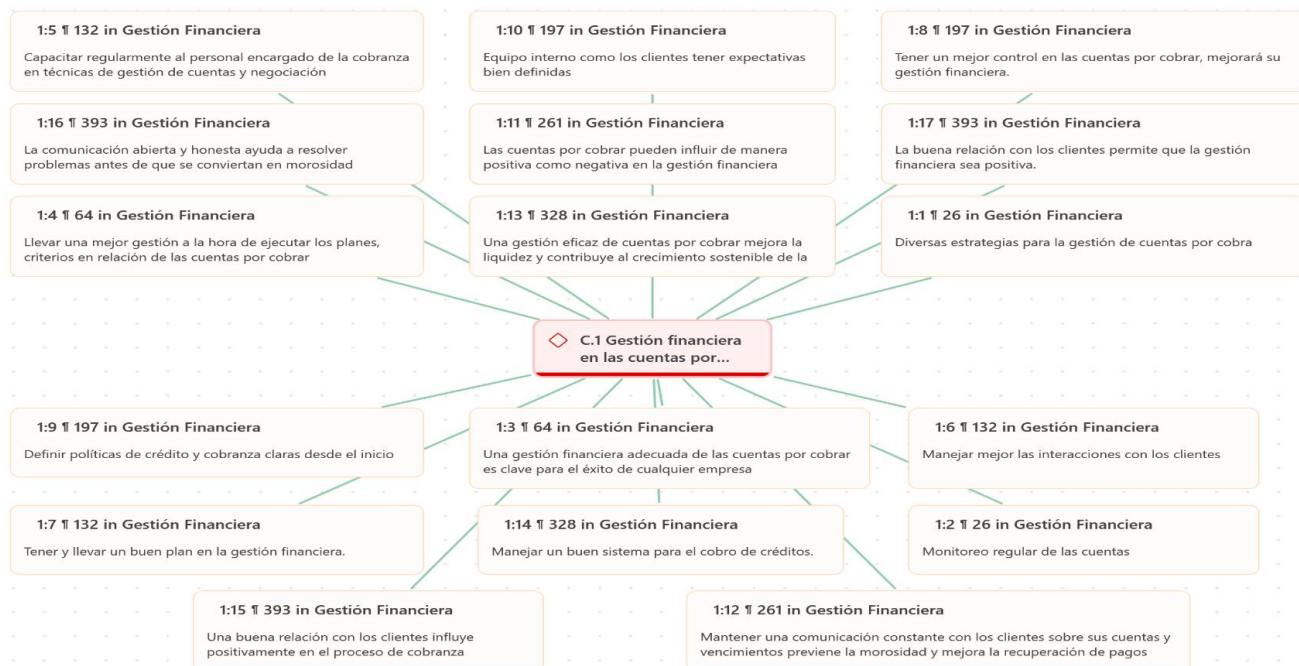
1:5 ¶ 132 in Gestión Financiera
Capacitar regularmente al personal encargado de la cobranza en técnicas de gestión de cuentas y negociación

1:10 ¶ 197 in Gestión Financiera
Equipo interno como los clientes tener expectativas bien definidas

1:8 ¶ 197 in Gestión Financiera
Tener un mejor control en las cuentas por cobrar, mejorará su gestión financiera.

1:16 ¶ 393 in Gestión Financiera
La comunicación abierta y honesta ayuda a resolver problemas antes de que se conviertan en morosidad

1:11 ¶ 261 in Gestión Financiera
Las cuentas por cobrar pueden influir de manera positiva como negativa en la gestión financiera

1:17 ¶ 393 in Gestión Financiera
La buena relación con los clientes permite que la gestión financiera sea positiva.

1:4 ¶ 64 in Gestión Financiera
Llevar una mejor gestión a la hora de ejecutar los planes, criterios en relación de las cuentas por cobrar

1:13 ¶ 328 in Gestión Financiera
Una gestión eficaz de cuentas por cobrar mejora la liquidez y contribuye al crecimiento sostenible de la

1:1 ¶ 26 in Gestión Financiera
Diversas estrategias para la gestión de cuentas por cobra

C.1 Gestión financiera en las cuentas por...

1:9 ¶ 197 in Gestión Financiera
Definir políticas de crédito y cobranza claras desde el inicio

1:3 ¶ 64 in Gestión Financiera
Una gestión financiera adecuada de las cuentas por cobrar es clave para el éxito de cualquier empresa

1:6 ¶ 132 in Gestión Financiera
Manejar mejor las interacciones con los clientes

1:7 ¶ 132 in Gestión Financiera
Tener y llevar un buen plan en la gestión financiera.

1:14 ¶ 328 in Gestión Financiera
Manejar un buen sistema para el cobro de créditos.

1:2 ¶ 26 in Gestión Financiera
Monitoreo regular de las cuentas

1:15 ¶ 393 in Gestión Financiera
Una buena relación con los clientes influye positivamente en el proceso de cobranza

1:12 ¶ 261 in Gestión Financiera
Mantener una comunicación constante con los clientes sobre sus cuentas y vencimientos previene la morosidad y mejora la recuperación de pagos